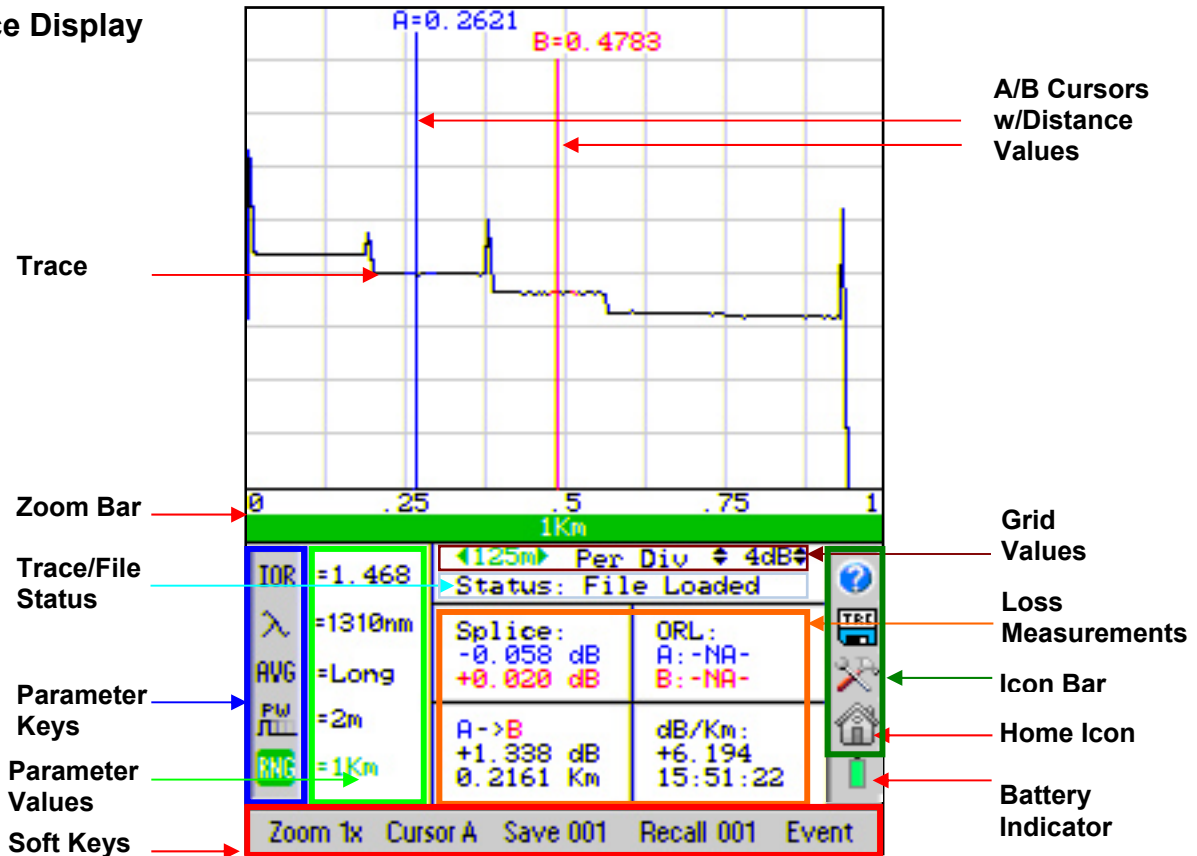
ce Display

A=0.2621

B=0.4783

A/B Cursors w/Distance Values

Trace

0 .25 .5 .75 1

1Km

Zoom Bar

Grid Values

Trace/File Status

125m Per Div 4dB

Status: File Loaded

IOR =1.468

λ =1310nm

AVG =Long

PW =2m

RNG =1Km

Splice:
-0.058 dB
+0.020 dB

ORL:
A:-NA-
B:-NA-

A->B
+1.338 dB
0.2161 Km

dB/Km:
+6.194
15:51:22

Loss Measurements

Icon Bar

Home Icon

Parameter Keys

Parameter Values

Battery Indicator

Soft Keys

Zoom 1x Cursor A Save 001 Recall 001 Event